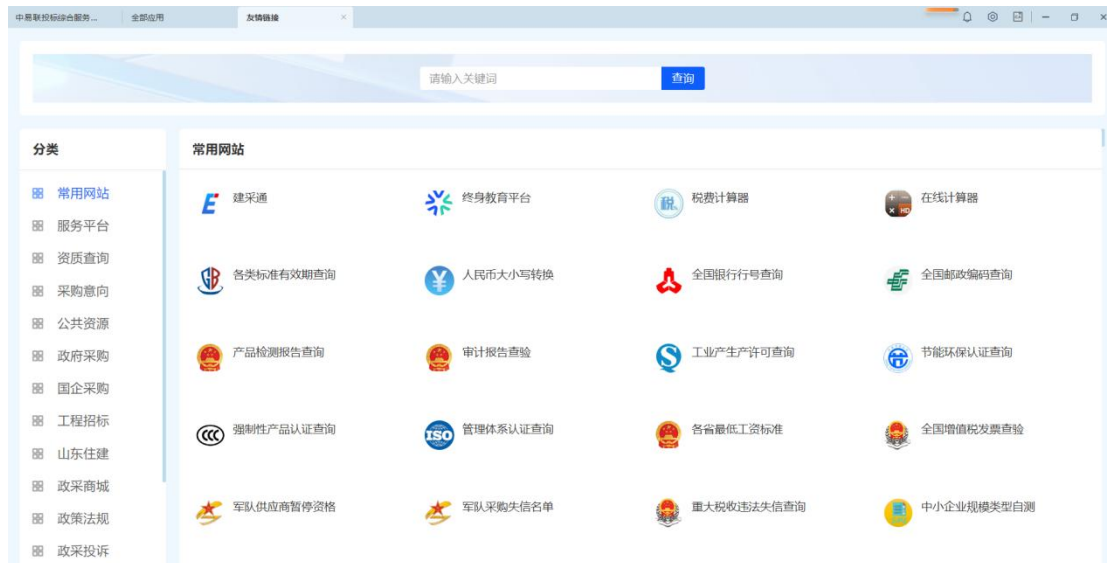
中易联投标综合服务... 全部应用 友情链接 ×

请输入关键词 查询

分类

常用网站
服务平台
资质查询
采购意向
公共资源
政府采购
国企采购
工程招标
山东住建
政采商城
政策法规
政采投诉

常用网站

建采通
终身教育平台
税费计算器
在线计算器
各类标准有效期查询
人民币大小写转换
全国银行行号查询
全国邮政编码查询
产品检测报告查询
审计报告查验
工业产生产许可查询
节能环保认证查询
强制性产品认证查询
管理体系认证查询
各省最低工资标准
全国增值税发票查验
军队供应商暂停资格
军队采购失信名单
重大税收违法失信查询
中小企业规模类型自测